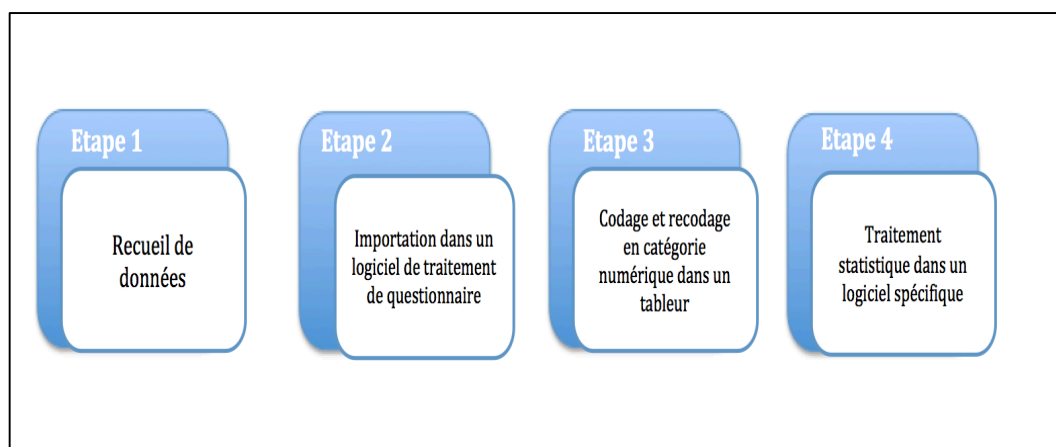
Etape 1

Recueil de données

Etape 2

Importation dans un logiciel de traitement de questionnaire

Etape 3

Codage et recodage en catégorie numérique dans un tableur

Etape 4

Traitement statistique dans un logiciel spécifique